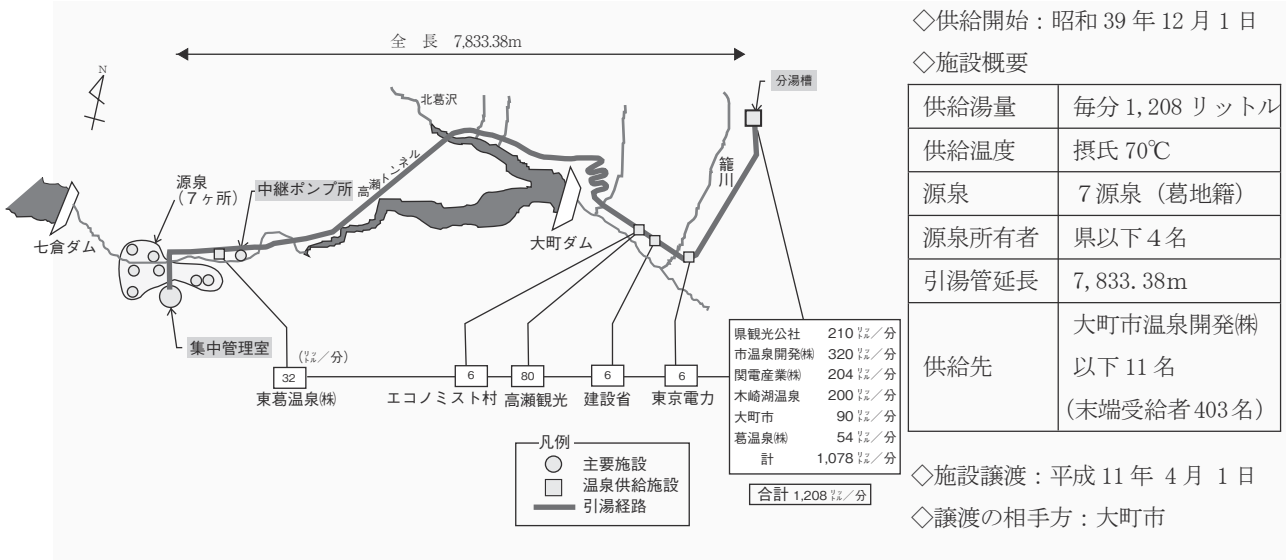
全 長 7,833.38m

N

北葛沢

分湯槽

高瀬トンネル

籠川

源泉（7ヶ所）

中継ポンプ所

七倉ダム

大町ダム

集中管理室

（リットル／分）

32
東葛温泉㈱

6
エコノミスト村

80
高瀬観光

6
建設省

6
東京電力

県観光公社 210 リットル／分
市温泉開発㈱ 320 リットル／分
関電産業㈱ 204 リットル／分
木崎湖温泉 200 リットル／分
大町市 90 リットル／分
葛温泉㈱ 54 リットル／分
計 1,078 リットル／分

合計 1,208 リットル／分

凡例
主要施設
温泉供給施設
引湯経路

◇供給開始：昭和 39 年 12 月 1 日

◇施設概要

| 供給湯量 | 毎分 1,208 リットル |
|---|---|
| 供給温度 | 摂氏 70℃ |
| 源泉 | 7 源泉（葛地籍） |
| 源泉所有者 | 県以下 4 名 |
| 引湯管延長 | 7, 833. 38m |
| 供給先 | 大町市温泉開発㈱ 以下 11 名 （末端受給者 403 名） |

◇施設譲渡：平成 11 年 4 月 1 日

◇譲渡の相手方：大町市